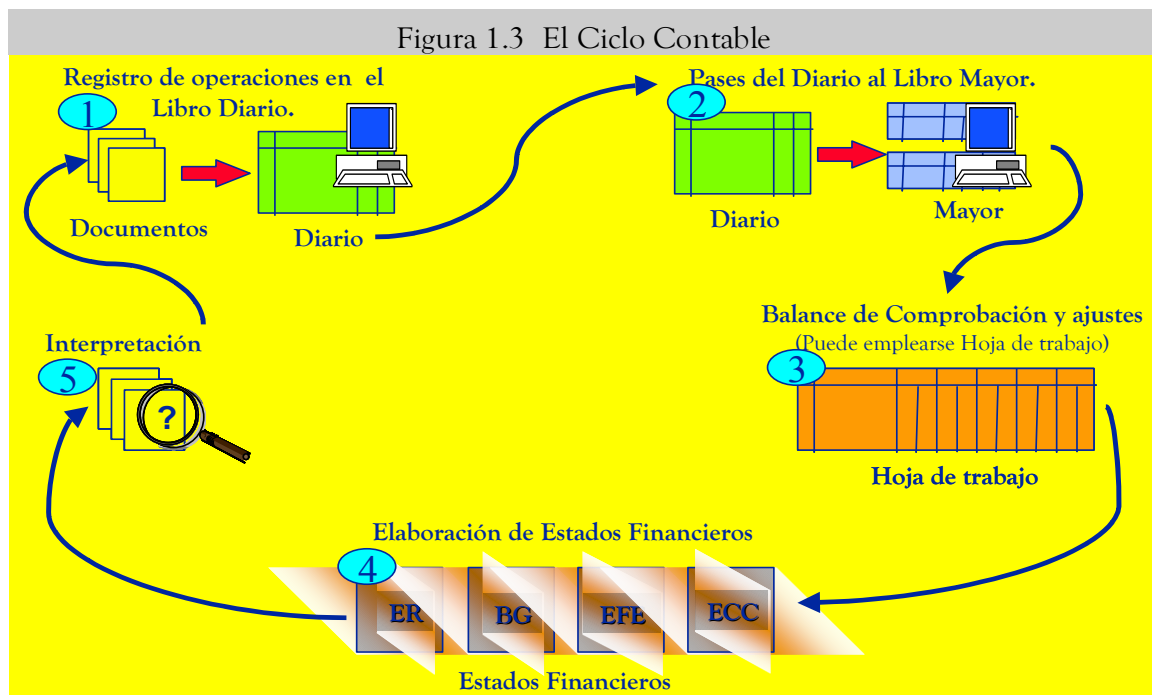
Figura 1.3 El Ciclo Contable

Registro de operaciones en el Libro Diario.

1

Documentos

Diario

Pases del Diario al Libro Mayor.

2

Diario

Mayor

Balance de Comprobación y ajustes
(Puede emplearse Hoja de trabajo)

3

Hoja de trabajo

Elaboración de Estados Financieros

4

ER

BG

EFE

ECC

Estados Financieros

Interpretación

5

?